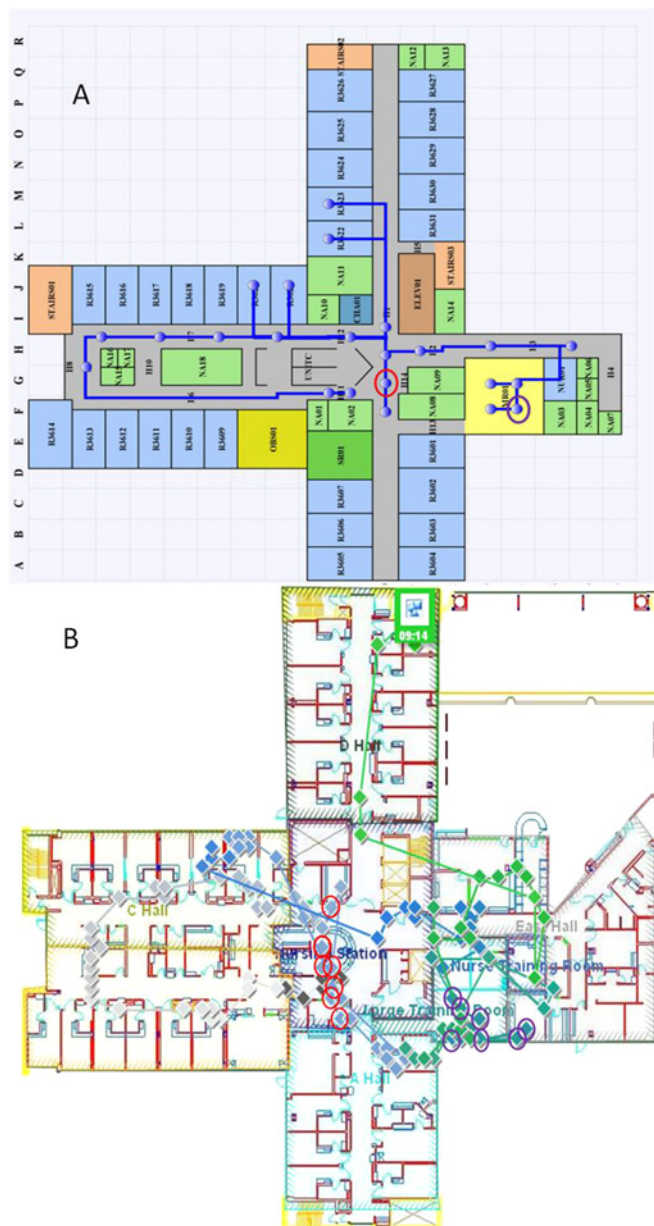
A

R
Q
P
O
N
M
L
K
J
I
H
G
F
E
D
C
B
A

STAIRS02
NA12
NA13
R3626
R3627
R3625
R3628
R3624
R3629
R3623
R3630
R3622
R3631
STAIRS01
R3615
R3616
R3617
R3618
R3619
R3620
R3621
NA11
H5
ELEV01
STAIRS03
NA10
CHA01
NA14
H8
H7
H12
H1
H2
H3
NA15
NA16
NA17
H10
NA18
UNITC
H14
NA09
NU03
NA06
H4
H6
H11
H9
NA05
NA08
MR01
NA03
NA04
NA07
NA01
NA02
H13
R3614
R3613
R3612
R3611
R3610
R3609
OBS01
SR01
R3601
R3602
R3607
R3606
R3603
R3605
R3604

B

09:14
D Hall
C Hall
East Hall
Nurse Station
Nurse Training Room
Large Training Room
A Hall